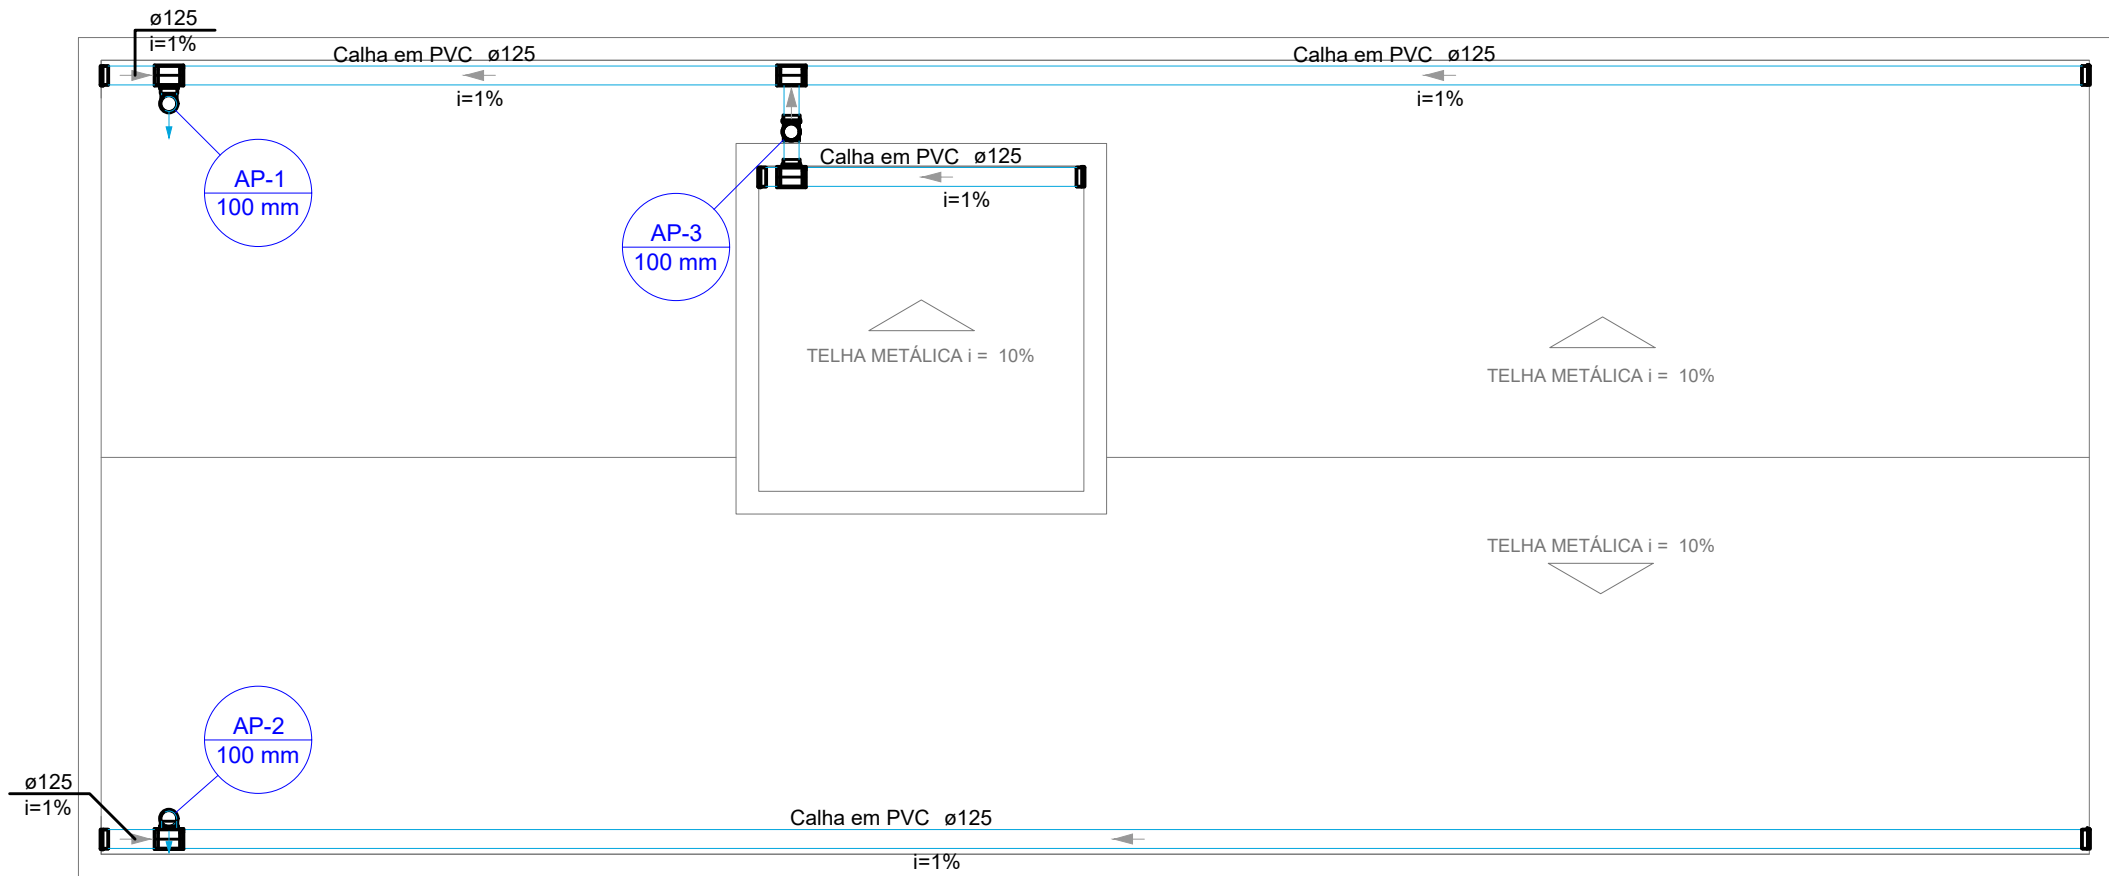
ø125
i=1%

Calha em PVC ø125
i=1%

Calha em PVC ø125
i=1%

AP-1
100 mm

Calha em PVC ø125
i=1%

AP-3
100 mm

TELHA METÁLICA i = 10%

TELHA METÁLICA i = 10%

TELHA METÁLICA i = 10%

AP-2
100 mm

ø125
i=1%

Calha em PVC ø125
i=1%